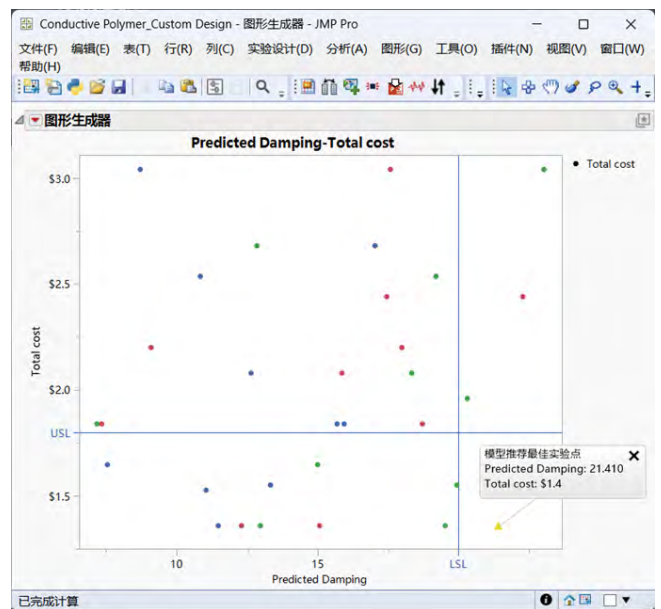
Conductive Polymer_Custom Design - 图形生成器 - JMP Pro

文件(F) 编辑(E) 表(T) 行(R) 列(C) 实验设计(D) 分析(A) 图形(G) 工具(O) 插件(N) 视图(V) 窗口(W) 帮助(H)

图形生成器

Predicted Damping-Total cost

Total cost

$3.0

$2.5

$2.0

USL

$1.5

Total cost

10

15

LSL

Predicted Damping

模型推荐最佳实验点
Predicted Damping: 21.410
Total cost: $1.4

已完成计算